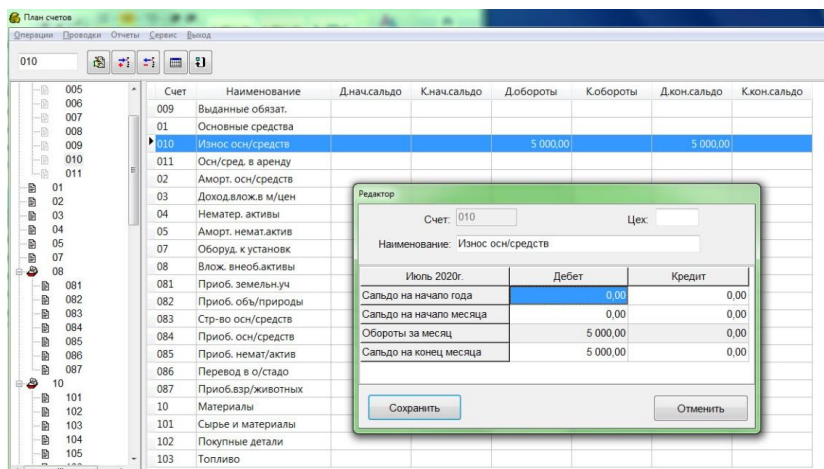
План счетов

Операции Проводки Отчеты Сервис Выход

010

005
006
007
008
009
010
011
01
02
03
04
05
07
08
081
082
083
084
085
086
087
10
101
102
103
104
105

| Счет | Наименование | Д.нач.сальдо | К.нач.сальдо | Д.обороты | К.обороты | Д.кон.сальдо | К.кон.сальдо |
|---|---|---|---|---|---|---|---|
| 009 | Выданные обязат. | | | | | | |
| 01 | Основные средства | | | | | | |
| 010 | Износ осн/средств | | | 5 000,00 | | 5 000,00 | |
| 011 | Осн/сред. в аренду | | | | | | |
| 02 | Аморт. осн/средств | | | | | | |
| 03 | Доход.влож.в м/цен | | | | | | |
| 04 | Нематер. активы | | | | | | |
| 05 | Аморт. немат.актив | | | | | | |
| 07 | Оборуд. к установк | | | | | | |
| 08 | Влож. внеоб.активы | | | | | | |
| 081 | Приоб. земельн.уч | | | | | | |
| 082 | Приоб. объ/природы | | | | | | |
| 083 | Стр-во осн/средств | | | | | | |
| 084 | Приоб. осн/средств | | | | | | |
| 085 | Приоб. немат/актив | | | | | | |
| 086 | Перевод в о/стадо | | | | | | |
| 087 | Приоб.взр/животных | | | | | | |
| 10 | Материалы | | | | | | |
| 101 | Сырье и материалы | | | | | | |
| 102 | Покупные детали | | | | | | |
| 103 | Топливо | | | | | | |

Редактор

Счет: 010 Цех:

Наименование: Износ осн/средств

| Июль 2020г. | Дебет | Кредит |
|---|---|---|
| Сальдо на начало года | 0,00 | 0,00 |
| Сальдо на начало месяца | 0,00 | 0,00 |
| Обороты за месяц | 5 000,00 | 0,00 |
| Сальдо на конец месяца | 5 000,00 | 0,00 |

Сохранить

Отменить